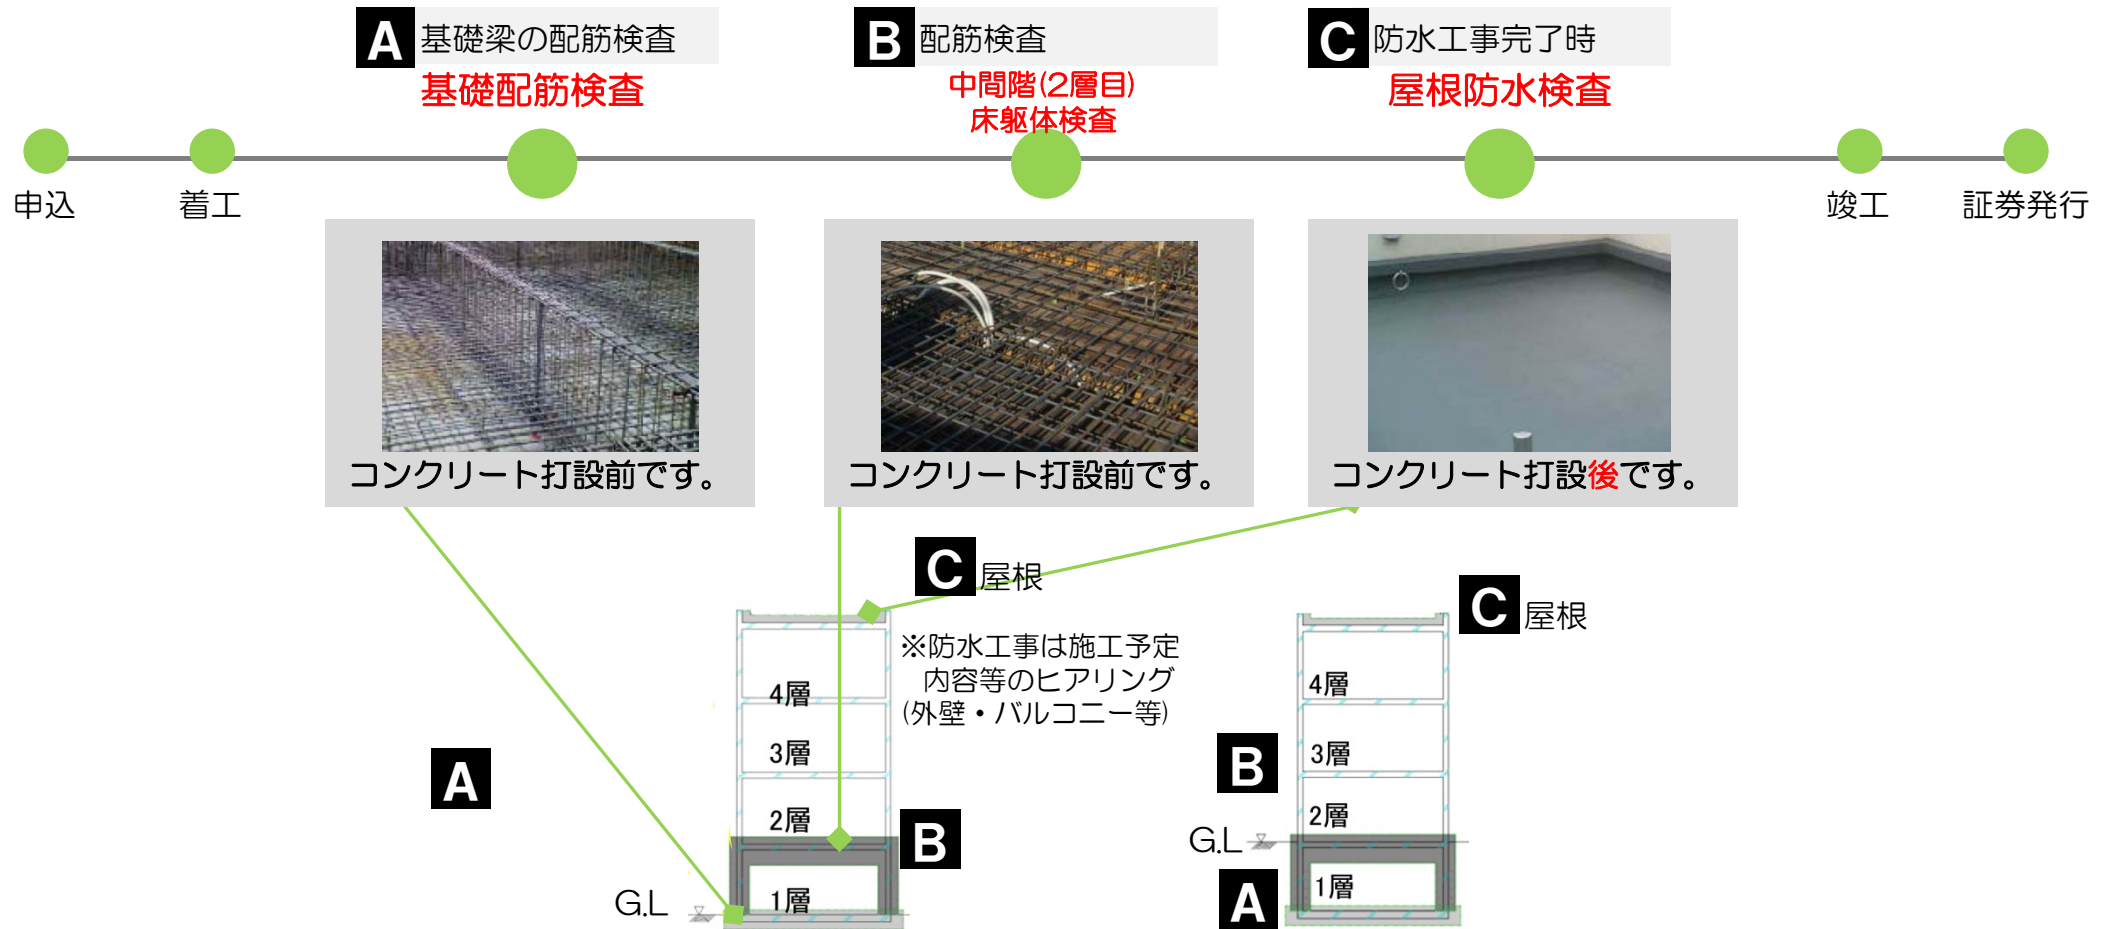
A 基礎梁の配筋検査
基礎配筋検査

B 配筋検査
中間階(2層目)床躯体検査

C 防水工事完了時
屋根防水検査

申込
着工
竣工
証券発行

コンクリート打設前です。

コンクリート打設前です。

コンクリート打設後です。

C 屋根
※防水工事は施工予定内容等のヒアリング(外壁・バルコニー等)
4層
3層
2層
1層
A
B
G.L

C 屋根
4層
3層
B
2層
G.L
1層
A